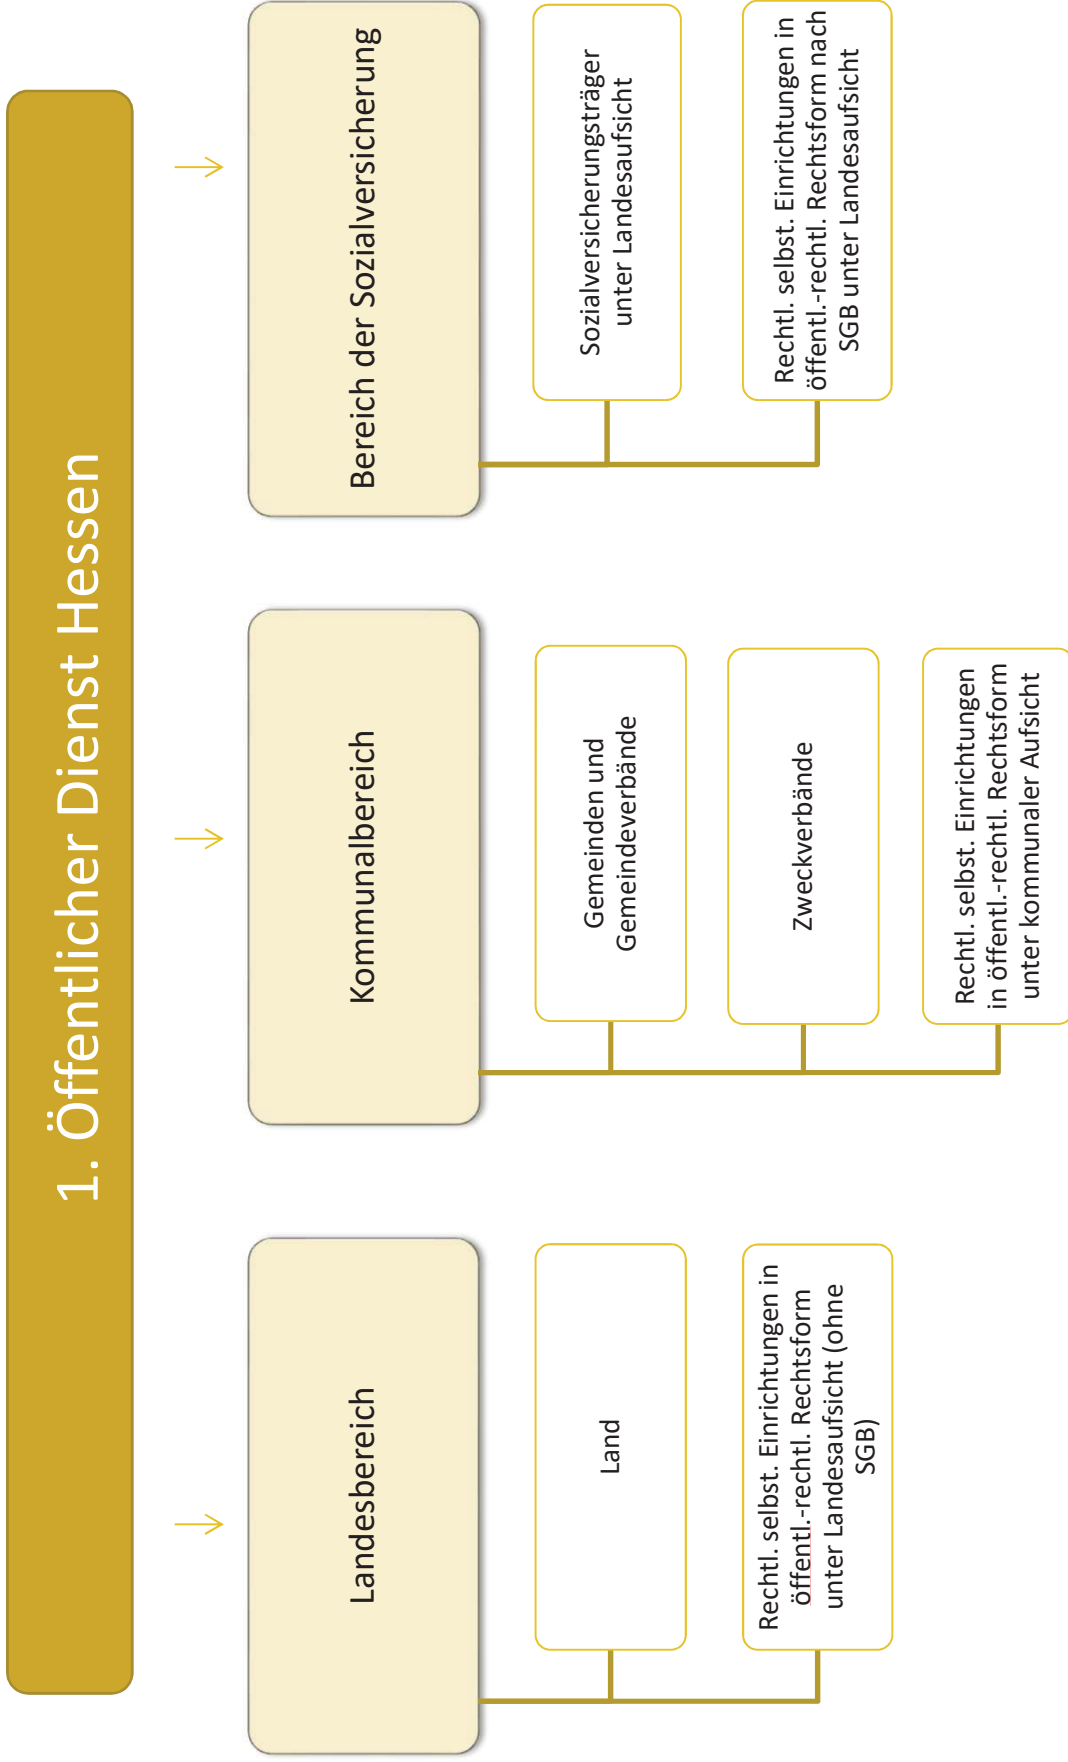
1. Öffentlicher Dienst Hessen

Landesbereich

Land

Rechtl. selbst. Einrichtungen in öffentl.-rechtl. Rechtsform unter Landesaufsicht (ohne SGB)

Kommunalbereich

Gemeinden und Gemeindeverbände

Zweckverbände

Rechtl. selbst. Einrichtungen in öffentl.-rechtl. Rechtsform unter kommunaler Aufsicht

Bereich der Sozialversicherung

Sozialversicherungsträger unter Landesaufsicht

Rechtl. selbst. Einrichtungen in öffentl.-rechtl. Rechtsform nach SGB unter Landesaufsicht